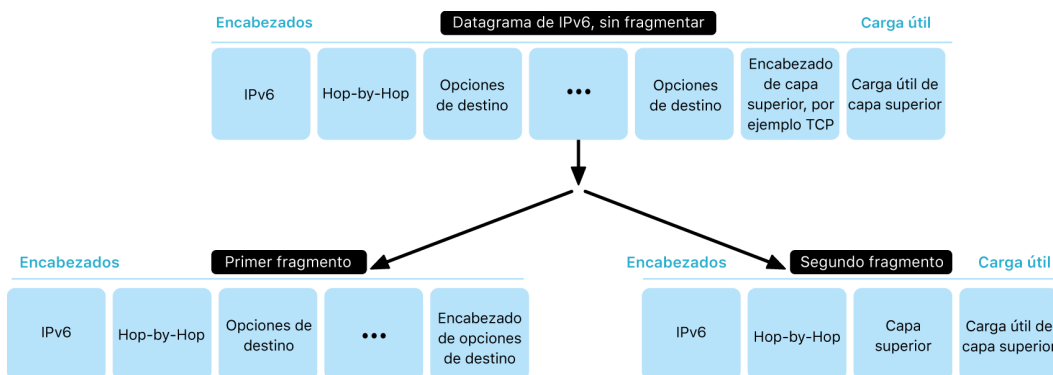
Encabezados

Datagrama de IPv6, sin fragmentar

Carga útil

IPv6

Hop-by-Hop

Opciones de destino

•••

Opciones de destino

Encabezado de capa superior, por ejemplo TCP

Carga útil de capa superior

Encabezados

Primer fragmento

IPv6

Hop-by-Hop

Opciones de destino

•••

Encabezado de opciones de destino

Encabezados

Segundo fragmento

Carga útil

IPv6

Hop-by-Hop

Capa superior

Carga útil de capa superior